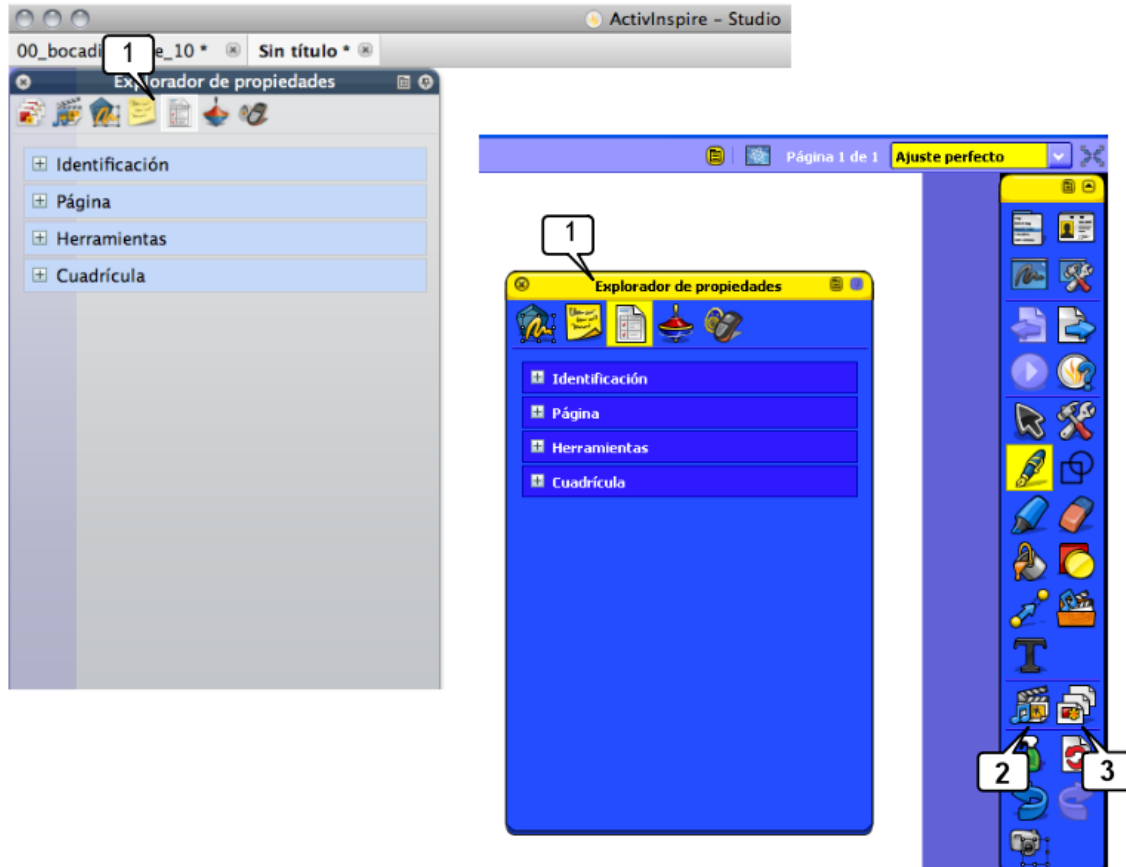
ActivInspire - Studio
00_bocadi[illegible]e_10 * Sin título *
1
Explorador de propiedades
Identificación
Página
Herramientas
Cuadrícula

Página 1 de 1 Ajuste perfecto
1
Explorador de propiedades
Identificación
Página
Herramientas
Cuadrícula
2
3